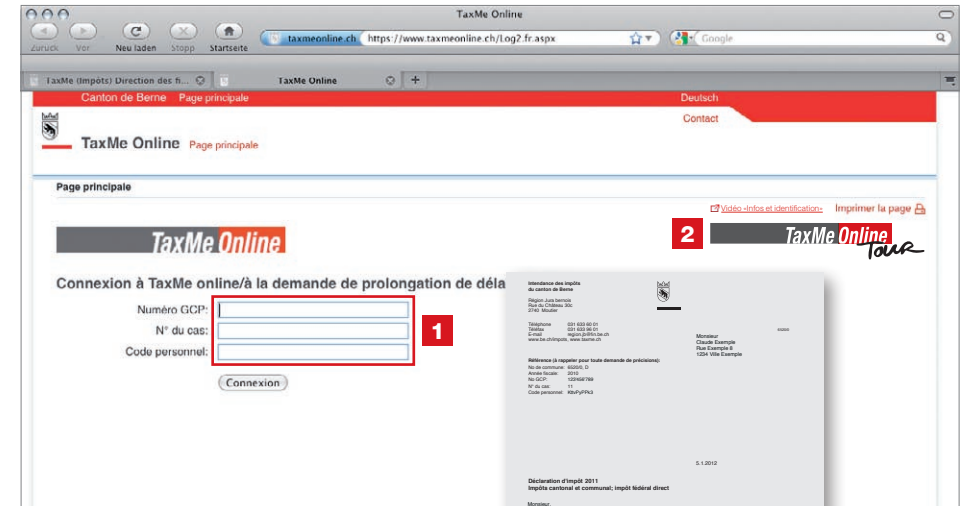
TaxMe Online

Zurück Vor Neu laden Stopp Startseite

taxmeonline.ch https://www.taxmeonline.ch/Log2.fr.aspx

Google

TaxMe (Impôts) Direction des fi... TaxMe Online

Canton de Berne Page principale Deutsch

Contact

TaxMe Online Page principale

Page principale

Vidéo «Infos et identification» Imprimer la page

TaxMe Online

2 TaxMe Online Tour

Connexion à TaxMe online/à la demande de prolongation de déla

Numéro GCP:

N° du cas:

Code personnel:

1

Connexion

Intendance des impôts du canton de Berne

Région Jura bernois
Rue du Château 30c
2740 Moutier

Téléphone 031 633 60 01
Téléfax 031 633 60 01
E-mail region.jb@fin.be.ch
www.be.ch/impots, www.taxme.ch

Monsieur
Claude Exemple
Rue Exemple 8
1234 Ville Exemple

Référence (à rappeler pour toute demande de précisions):
No de commune: 632/0, D
Année fiscale: 2010
No GCP: 123456789
N° du cas: 11
Code personnel: R8vPyPPk3

5.1.2012

Déclaration d'impôt 2011
Impôts cantonal et communal; impôt fédéral direct

Monsieur,